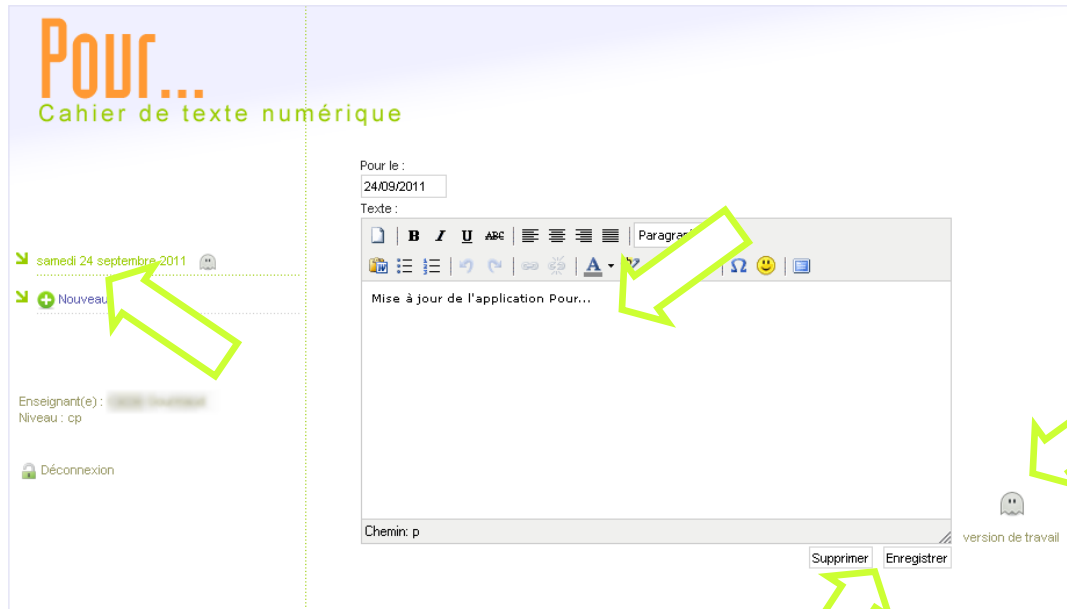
Pour...
Cahier de texte numérique

samedi 24 septembre 2011

Nouveau

Enseignant(e) : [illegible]
Niveau : cp

Déconnexion

Pour le :
24/09/2011
Texte :

B I U ABC Paragra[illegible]

Ω

Mise à jour de l'application Pour...

Chemin: p

Supprimer Enregistrer

version de travail